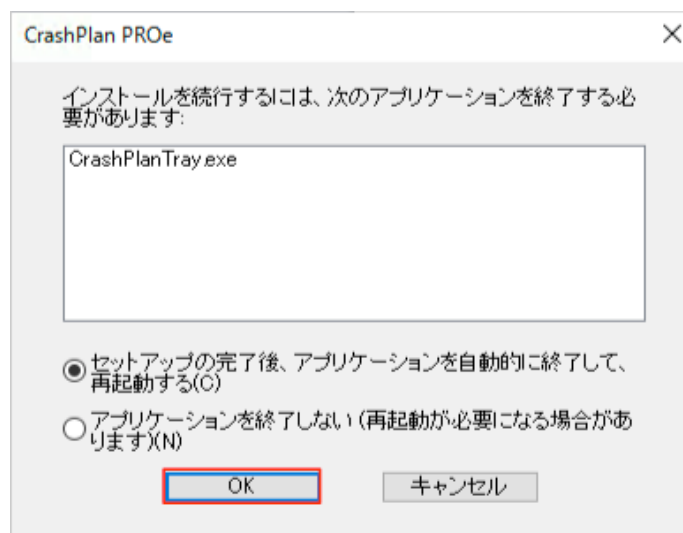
CrashPlan PROe

×

インストールを続行するには、次のアプリケーションを終了する必要があります:

CrashPlanTray.exe

セットアップの完了後、アプリケーションを自動的に終了して、再起動する(C)

アプリケーションを終了しない (再起動が必要になる場合があります)(N)

OK

キャンセル